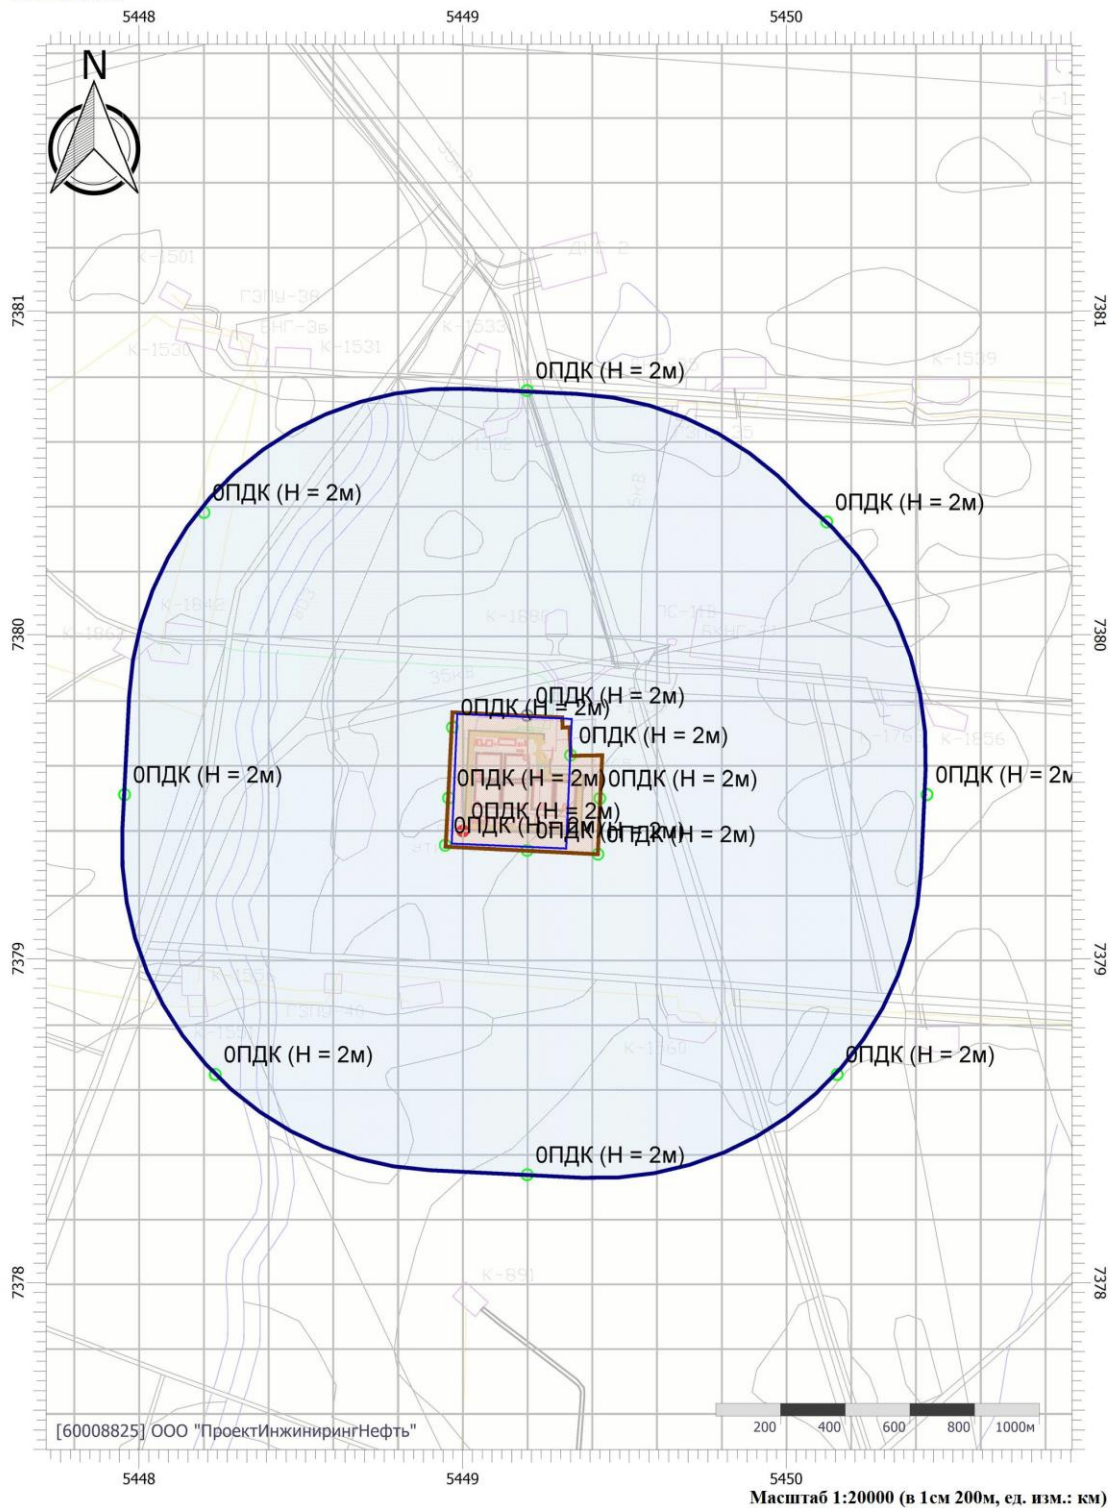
5448 5449 5450

N

7381 7381

К-1501
ГЗПУ-38
БНГ-36
К-1530
К-1531
К-1533
К-1539

0ПДК (Н = 2м)

0ПДК (Н = 2м)

0ПДК (Н = 2м)

7380 7380

К-1642
К-1886
ПС-1Б
К-1860

0ПДК (Н = 2м)
0ПДК (Н = 2м)
0ПДК (Н = 2м)
0ПДК (Н = 2м)
0ПДК (Н = 2м)
0ПДК (Н = 2м)
0ПДК (Н = 2м)
0ПДК (Н = 2м)
0ПДК (Н = 2м)
0ПДК (Н = 2м)
0ПДК (Н = 2м)
0ПДК (Н = 2м

К-1856

7379 7379

ГЗПУ-40
К-1760

0ПДК (Н = 2м)
0ПДК (Н = 2м)
0ПДК (Н = 2м)

7378 7378

К-891

[60008825] ООО "ПроектИнжинирингНефть"

200 400 600 800 1000м

5448 5449 5450

Масштаб 1:20000 (в 1см 200м, ед. изм.: км)